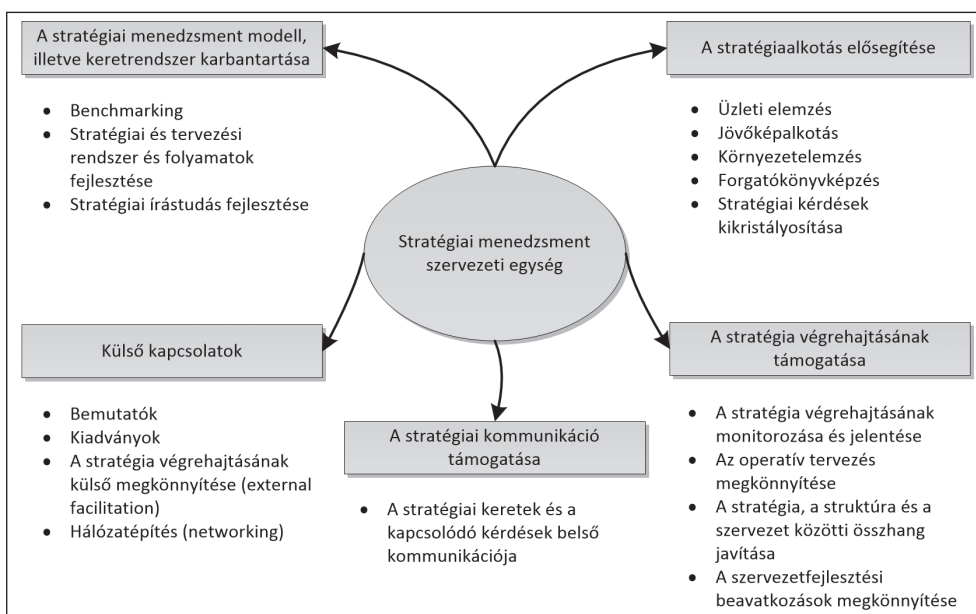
A stratégiai menedzsment modell, illetve keretrendszer karbantartása

- Benchmarking
- Stratégiai és tervezési rendszer és folyamatok fejlesztése
- Stratégiai írástudás fejlesztése

A stratégiaalkotás elősegítése

- Üzleti elemzés
- Jövőképalkotás
- Környezetelemzés
- Forgatókönyvképzés
- Stratégiai kérdések kikristályosítása

Stratégiai menedzsment szervezeti egység

Külső kapcsolatok

- Bemutatók
- Kiadványok
- A stratégia végrehajtásának külső megkönnyítése (external facilitation)
- Hálózatépítés (networking)

A stratégiai kommunikáció támogatása

- A stratégiai keretek és a kapcsolódó kérdések belső kommunikációja

A stratégia végrehajtásának támogatása

- A stratégia végrehajtásának monitorozása és jelentése
- Az operatív tervezés megkönnyítése
- A stratégia, a struktúra és a szervezet közötti összhang javítása
- A szervezetfejlesztési beavatkozások megkönnyítése